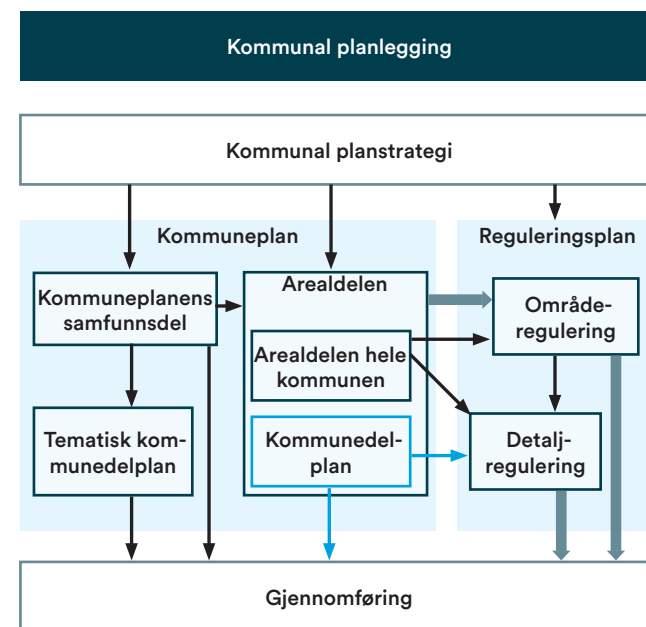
Kommunal planlegging

Kommunal planstrategi

Kommuneplan

Reguleringsplan

Kommuneplanens samfunnsdel

Arealdelen

Arealdelen hele kommunen

Kommunedelplan

Tematisk kommunedelplan

Områderegulering

Detaljregulering

Gjennomføring